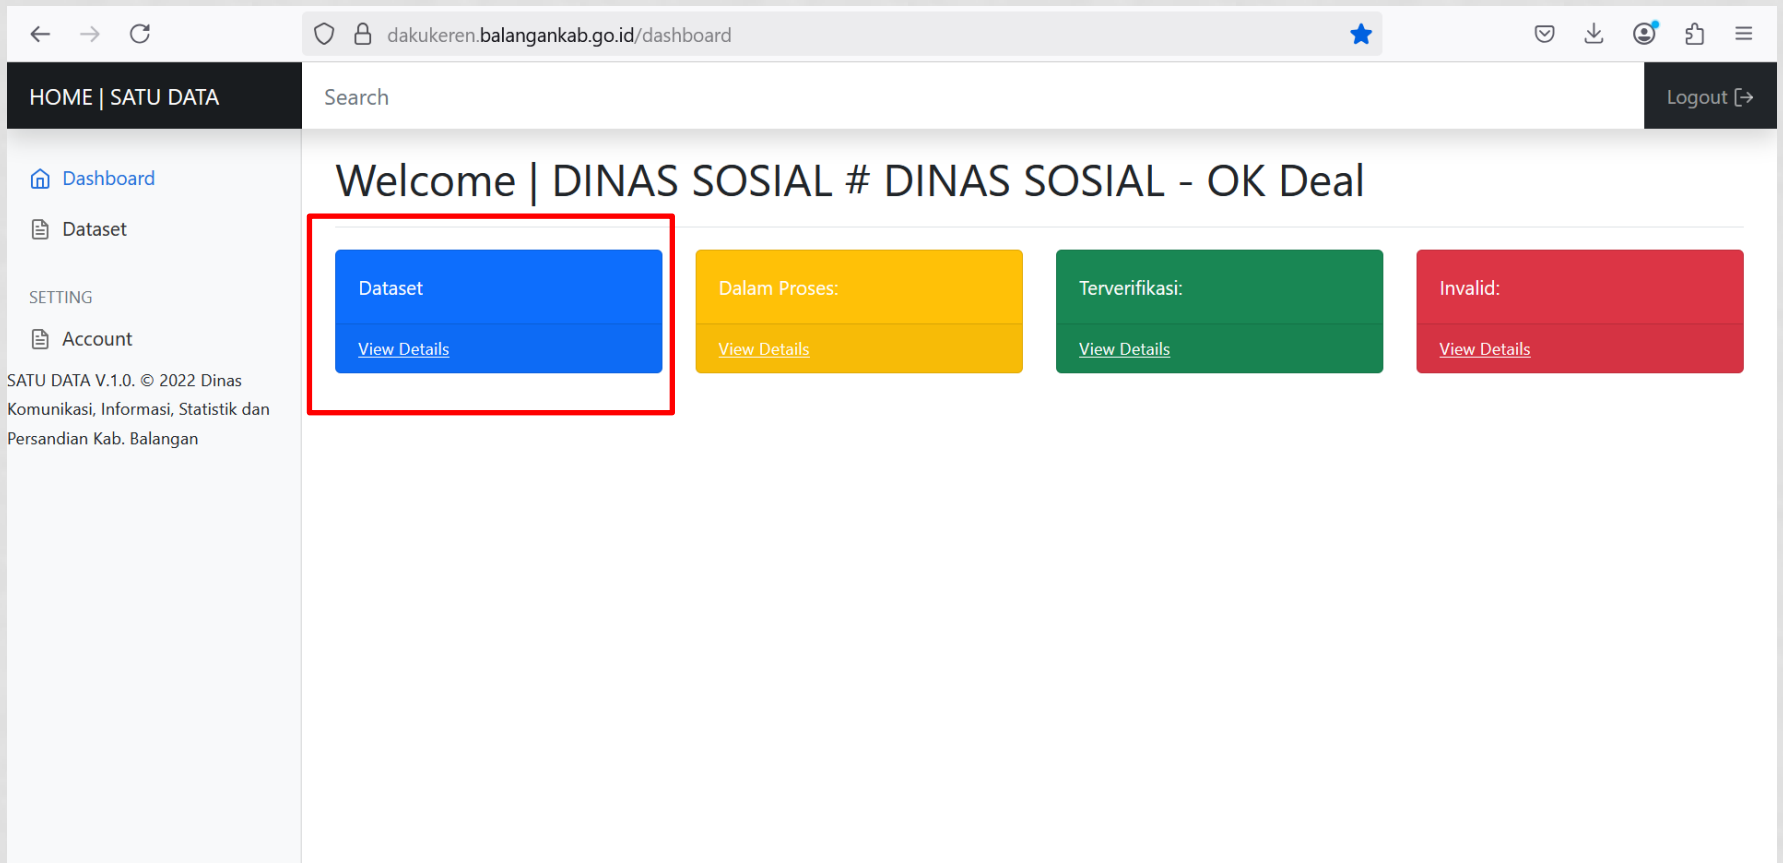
dakukeren.balangankab.go.id/dashboard

HOME | SATU DATA

Search

Logout

Dashboard

Dataset

SETTING

Account

SATU DATA V.1.0. © 2022 Dinas Komunikasi, Informasi, Statistik dan Persandian Kab. Balangan

Welcome | DINAS SOSIAL # DINAS SOSIAL - OK Deal

Dataset

View Details

Dalam Proses:

View Details

Terverifikasi:

View Details

Invalid:

View Details